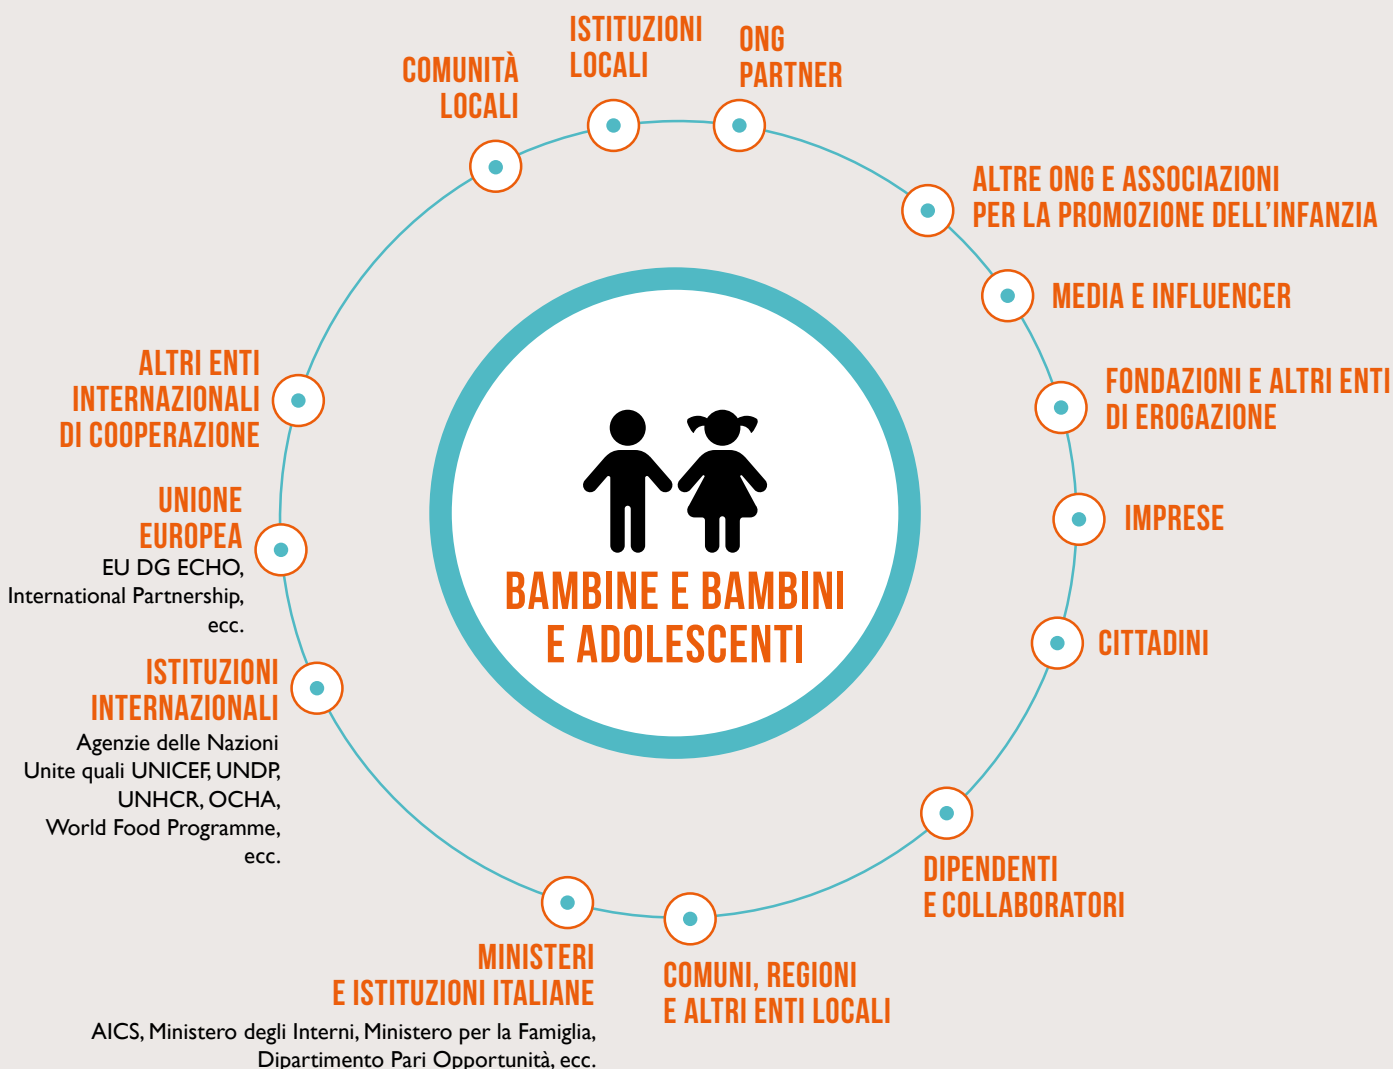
COMUNITÀ LOCALI

ISTITUZIONI LOCALI

ONG PARTNER

ALTRE ONG E ASSOCIAZIONI PER LA PROMOZIONE DELL'INFANZIA

MEDIA E INFLUENCER

FONDAZIONI E ALTRI ENTI DI EROGAZIONE

IMPRESE

CITTADINI

DIPENDENTI E COLLABORATORI

COMUNI, REGIONI E ALTRI ENTI LOCALI

MINISTERI E ISTITUZIONI ITALIANE

AICS, Ministero degli Interni, Ministero per la Famiglia, Dipartimento Pari Opportunità, ecc.

ISTITUZIONI INTERNAZIONALI

Agenzie delle Nazioni Unite quali UNICEF, UNDP, UNHCR, OCHA, World Food Programme, ecc.

UNIONE EUROPEA

EU DG ECHO, International Partnership, ecc.

ALTRI ENTI INTERNAZIONALI DI COOPERAZIONE

BAMBINE E BAMBINI E ADOLESCENTI